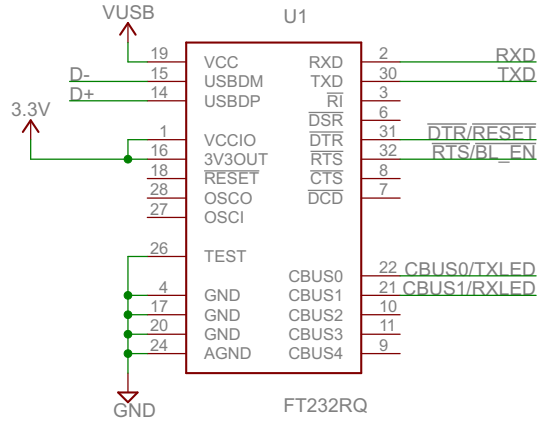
VUSB

U1

19 VCC
15 USBDM
14 USBDP
1 VCCIO
16 3V3OUT
18 $\overline{\text{RESET}}$
28 OSCO
27 OSCI
26 TEST
4 GND
17 GND
20 GND
24 AGND

RXD 2
TXD 30
$\overline{\text{RI}}$ 3
$\overline{\text{DSR}}$ 6
$\overline{\text{DTR}}$ 31
$\overline{\text{RTS}}$ 32
$\overline{\text{CTS}}$ 8
$\overline{\text{DCD}}$ 7
CBUS0 22
CBUS1 21
CBUS2 10
CBUS3 11
CBUS4 9

D-
D+
3.3V

RXD
TXD
$\overline{\text{DTR}}$/$\overline{\text{RESET}}$
$\overline{\text{RTS}}$/BL_EN
CBUS0/TXLED
CBUS1/RXLED

GND

FT232RQ